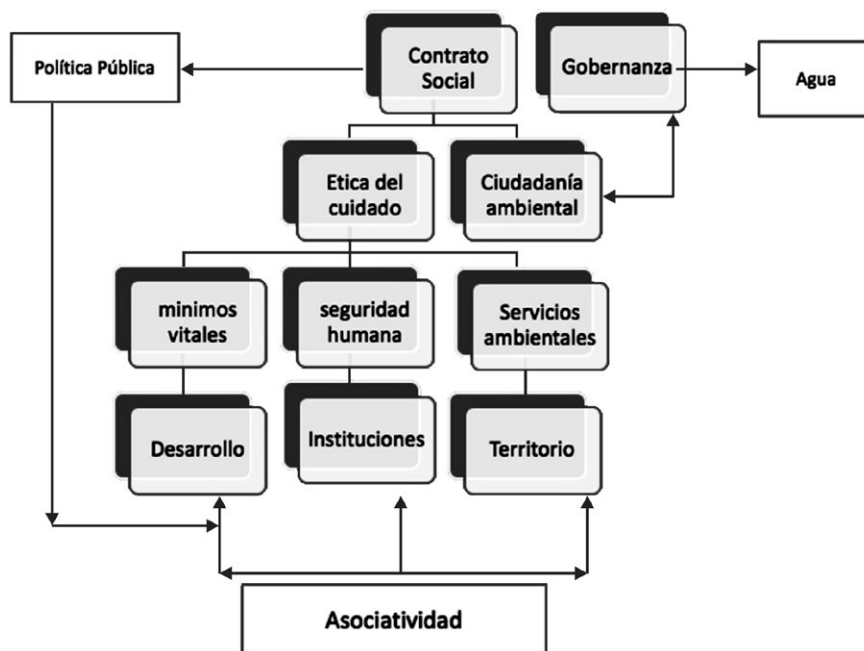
Política Pública

Contrato Social

Gobernanza

Agua

Etica del cuidado

Ciudadanía ambiental

minimos vitales

seguridad humana

Servicios ambientales

Desarrollo

Instituciones

Territorio

Asociatividad